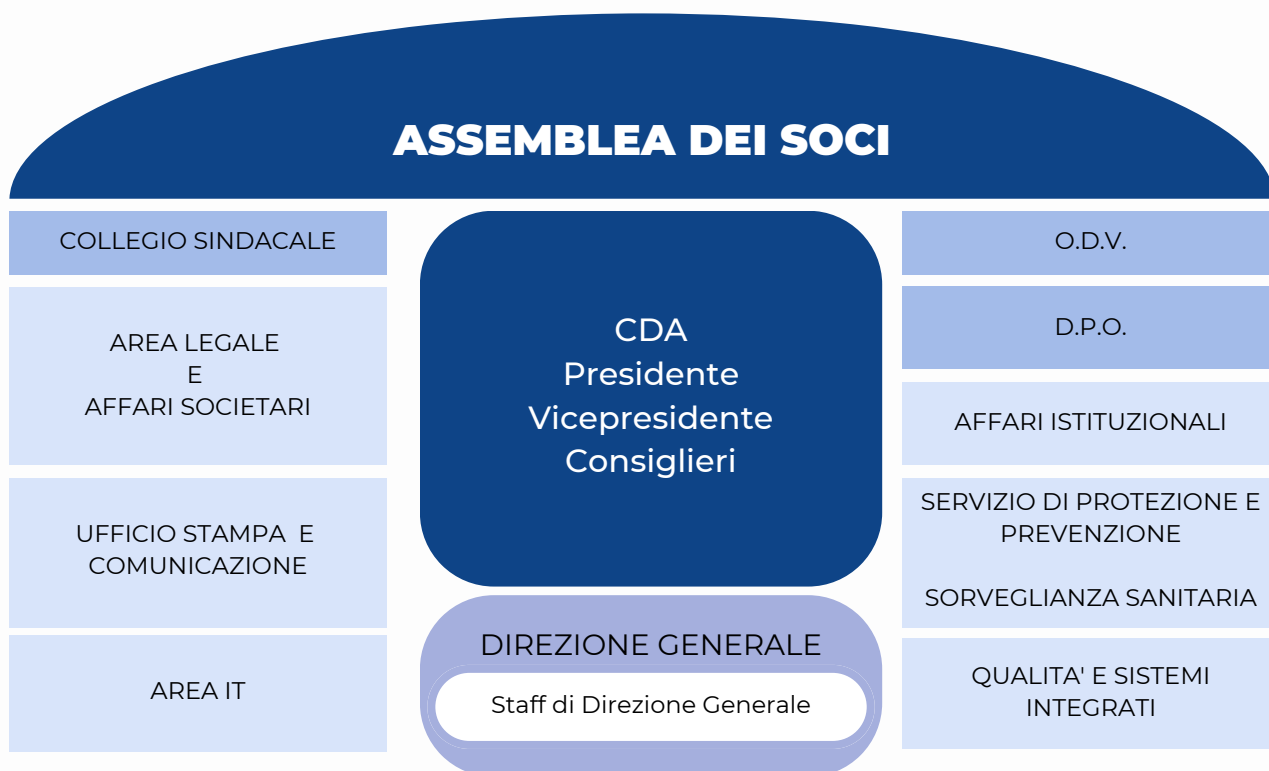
ASSEMBLEA DEI SOCI

COLLEGIO SINDACALE

AREA LEGALE
E
AFFARI SOCIETARI

UFFICIO STAMPA E COMUNICAZIONE

AREA IT

CDA
Presidente
Vicepresidente
Consiglieri

DIREZIONE GENERALE

Staff di Direzione Generale

O.D.V.

D.P.O.

AFFARI ISTITUZIONALI

SERVIZIO DI PROTEZIONE E PREVENZIONE

SORVEGLIANZA SANITARIA

QUALITA' E SISTEMI INTEGRATI